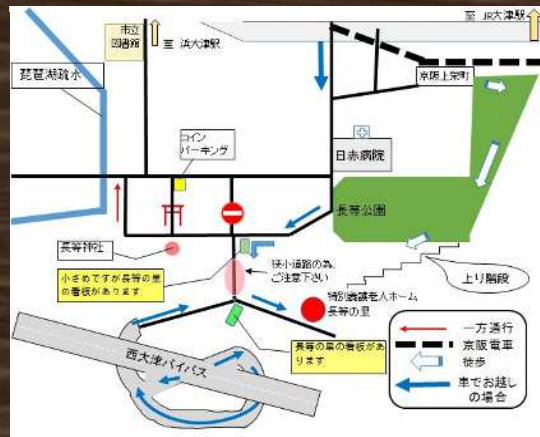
市立図書館

至 浜大津駅

至 JR大津駅

琵琶湖疏水

京阪上栄町

コインパーキング

日赤病院

長等公園

長等神社

狭小道路の為ご注意下さい

小さめですが長等の里の看板があります

上り階段

特別養護老人ホーム長等の里

長等の里の看板があります

西大津バイパス

一方通行

京阪電車

徒歩

車でお越しの場合